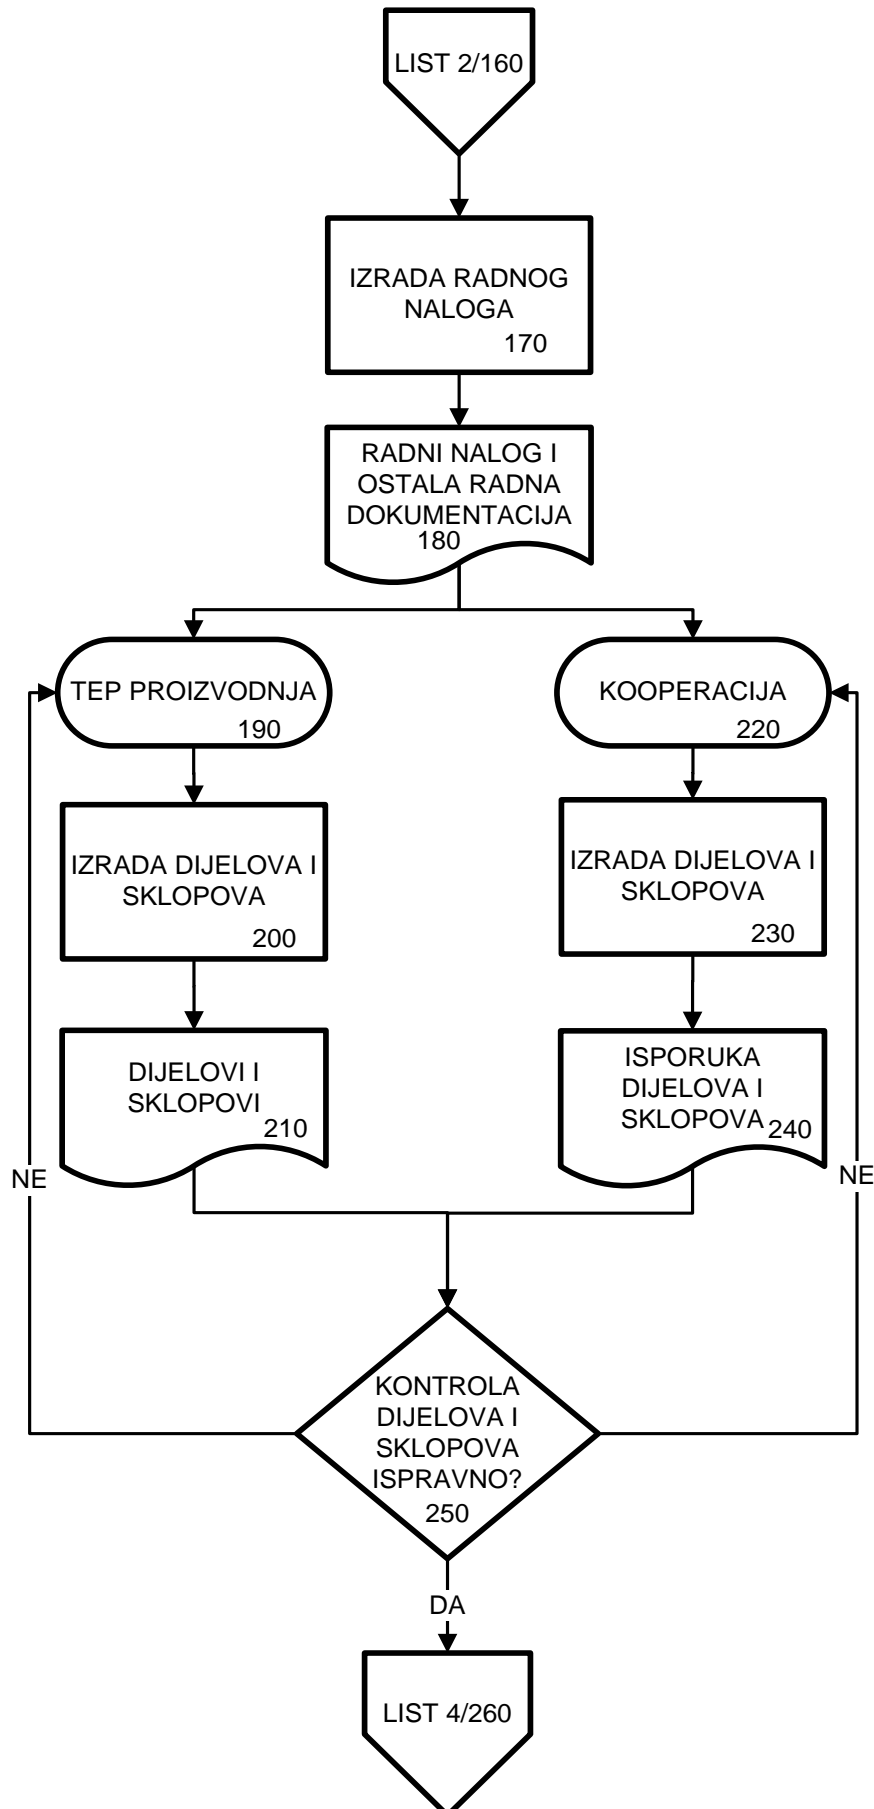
LIST 2/160

IZRADA RADNOG NALOGA
170

RADNI NALOG I OSTALA RADNA DOKUMENTACIJA
180

TEP PROIZVODNJA
190

KOOPERACIJA
220

IZRADA DIJELOVA I SKLOPOVA
200

IZRADA DIJELOVA I SKLOPOVA
230

DIJELOVI I SKLOPOVI
210

ISPORUKA DIJELOVA I SKLOPOVA
240

NE

NE

KONTROLA DIJELOVA I SKLOPOVA ISPRAVNO?
250

DA

LIST 4/260